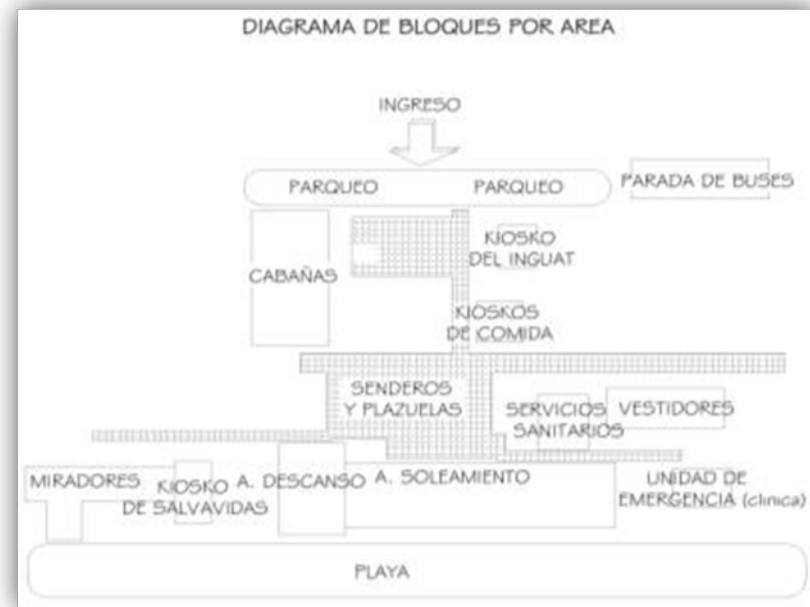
DIAGRAMA DE BLOQUES POR AREA

INGRESO

PARQUEO

PARQUEO

PARADA DE BUSES

CABAÑAS

KIOSKO DEL INGUAT

KIOSKOS DE COMIDA

SENDEROS Y PLAZUELAS

SERVICIOS SANITARIOS

VESTIDORES

MIRADORES

KIOSKO DE SALVAVIDAS

A. DESCANSO

A. SOLEAMIENTO

UNIDAD DE EMERGENCIA (clinica)

PLAYA